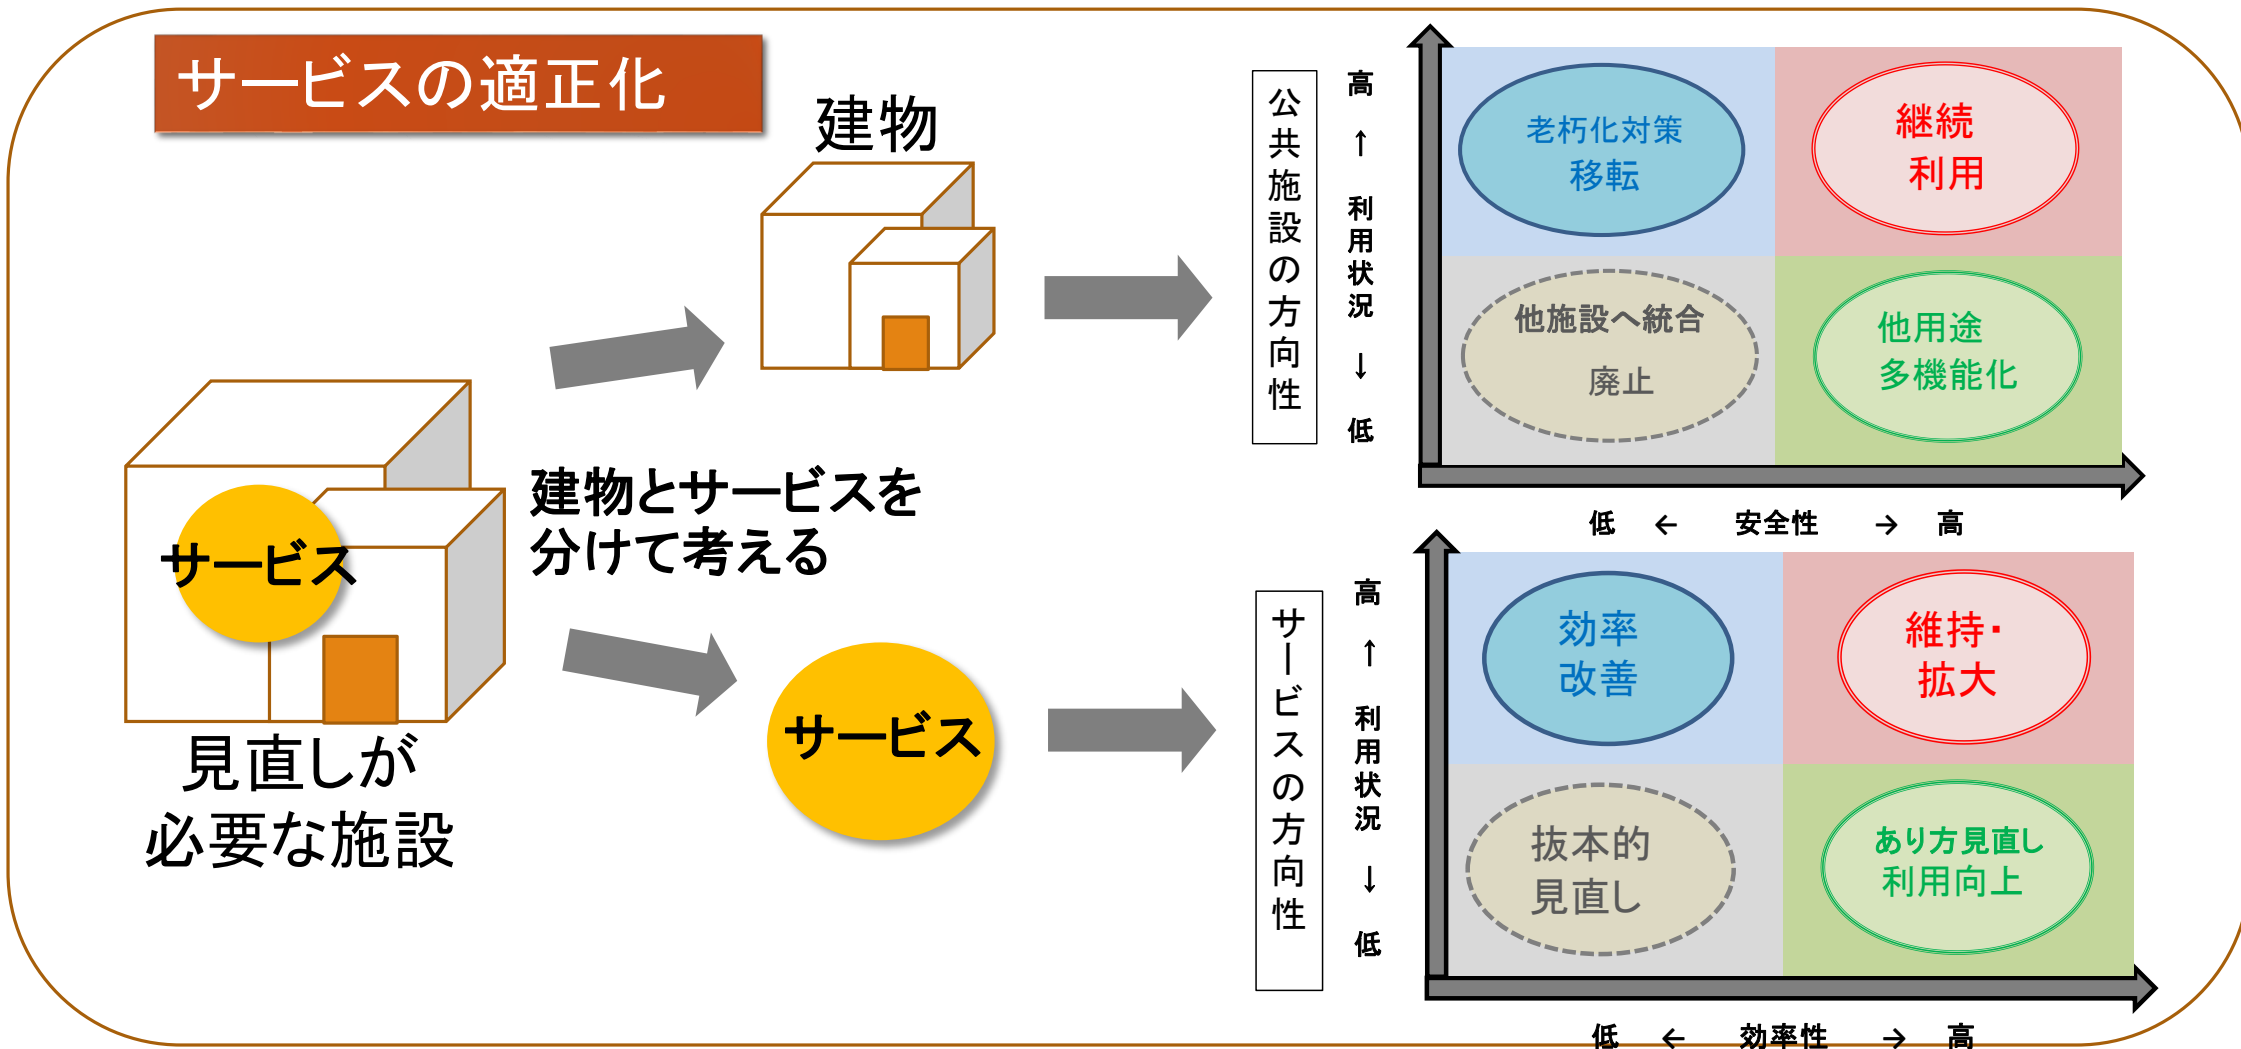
サービスの適正化

建物

サービス

見直しが
必要な施設

建物とサービスを
分けて考える

サービス

公共施設の方向性

高
↑
利用状況
↓
低

老朽化対策
移転

継続
利用

他施設へ統合
廃止

他用途
多機能化

低 ← 安全性 → 高

サービスの方向性

高
↑
利用状況
↓
低

効率
改善

維持・
拡大

抜本的
見直し

あり方見直し
利用向上

低 ← 効率性 → 高